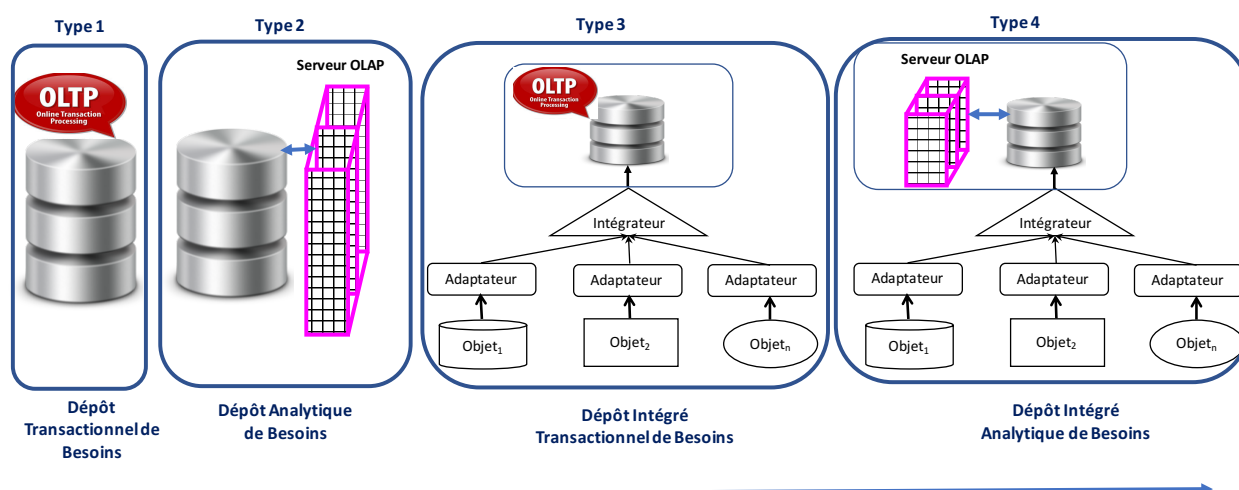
Type 1

OLTP
Online Transaction Processing

Dépôt Transactionnel de Besoins

Type 2

Serveur OLAP

Dépôt Analytique de Besoins

Type 3

OLTP
Online Transaction Processing

Intégrateur

Adaptateur

Adaptateur

Adaptateur

Objet$_1$

Objet$_2$

Objet$_n$

Dépôt Intégré Transactionnel de Besoins

Type 4

Serveur OLAP

Intégrateur

Adaptateur

Adaptateur

Adaptateur

Objet$_1$

Objet$_2$

Objet$_n$

Dépôt Intégré Analytique de Besoins